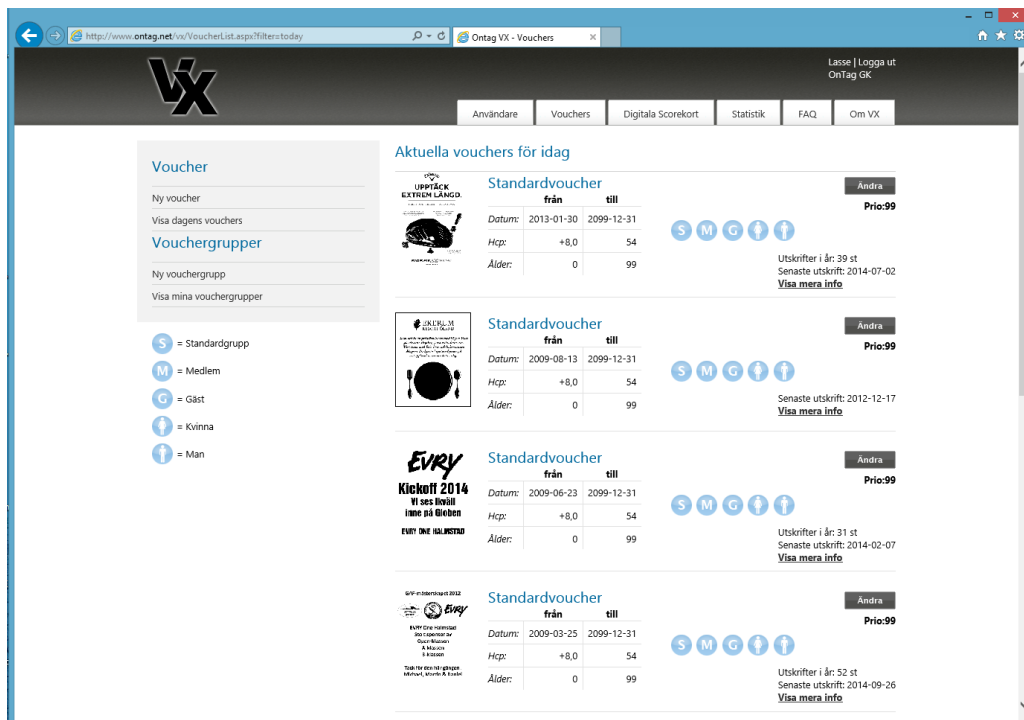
http://www.ontag.net/vx/VoucherList.aspx?filter=today

Ontag VX - Vouchers

Lasse | Logga ut
OnTag GK

VX

Användare | Vouchers | Digitala Scorekort | Statistik | FAQ | Om VX

Voucher

Ny voucher

Visa dagens vouchers

Vouchergrupper

Ny vouchergrupp

Visa mina vouchergrupper

S = Standardgrupp

M = Medlem

G = Gäst

= Kvinna

= Man

Aktuella vouchers för idag

UPPTÄCK EXTREM LÄNGD.

Standardvoucher

| | från | till |
|---|---|---|
| Datum: | 2013-01-30 | 2099-12-31 |
| Hcp: | +8,0 | 54 |
| Ålder: | 0 | 99 |

S M G

Ändra

Prio:99

Utskrifter i år: 39 st
Senaste utskrift: 2014-07-02
Visa mera info

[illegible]

Standardvoucher

| | från | till |
|---|---|---|
| Datum: | 2009-08-13 | 2099-12-31 |
| Hcp: | +8,0 | 54 |
| Ålder: | 0 | 99 |

S M G

Ändra

Prio:99

Senaste utskrift: 2012-12-17
Visa mera info

EVRY
Kickoff 2014
Vi ses ikväll inne på Globen
EVRY ONE HALMSTAD

Standardvoucher

| | från | till |
|---|---|---|
| Datum: | 2009-06-23 | 2099-12-31 |
| Hcp: | +8,0 | 54 |
| Ålder: | 0 | 99 |

S M G

Ändra

Prio:99

Utskrifter i år: 31 st
Senaste utskrift: 2014-02-07
Visa mera info

EVRY-mästerskapet 2012
EVRY
EVRY One Halmstad
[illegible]

Standardvoucher

| | från | till |
|---|---|---|
| Datum: | 2009-03-25 | 2099-12-31 |
| Hcp: | +8,0 | 54 |
| Ålder: | 0 | 99 |

S M G

Ändra

Prio:99

Utskrifter i år: 52 st
Senaste utskrift: 2014-09-26
Visa mera info